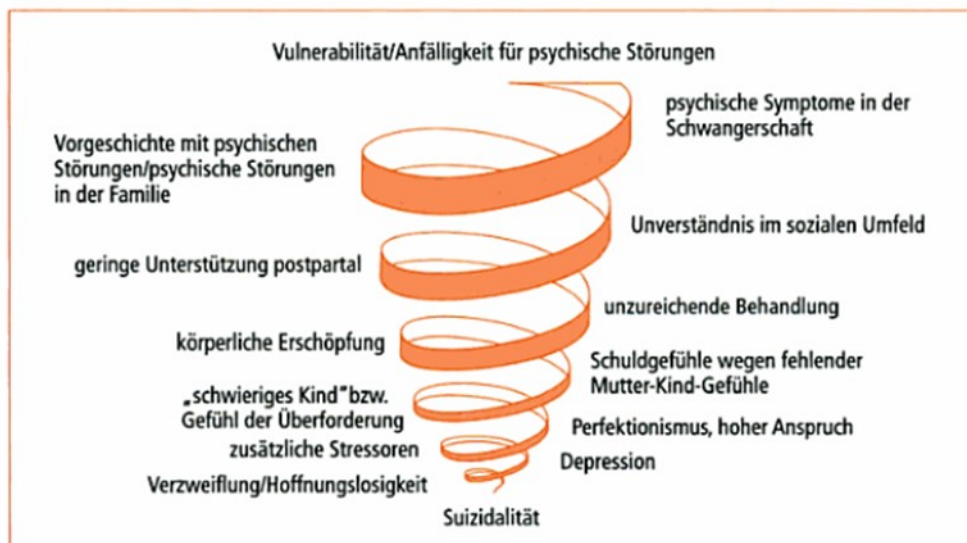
Vulnerabilität/Anfälligkeit für psychische Störungen

psychische Symptome in der Schwangerschaft

Vorgeschichte mit psychischen Störungen/psychische Störungen in der Familie

Unverständnis im sozialen Umfeld

geringe Unterstützung postpartal

unzureichende Behandlung

körperliche Erschöpfung

Schuldgefühle wegen fehlender Mutter-Kind-Gefühle

„schwieriges Kind" bzw. Gefühl der Überforderung

Perfektionismus, hoher Anspruch

zusätzliche Stressoren

Depression

Verzweiflung/Hoffnungslosigkeit

Suizidalität